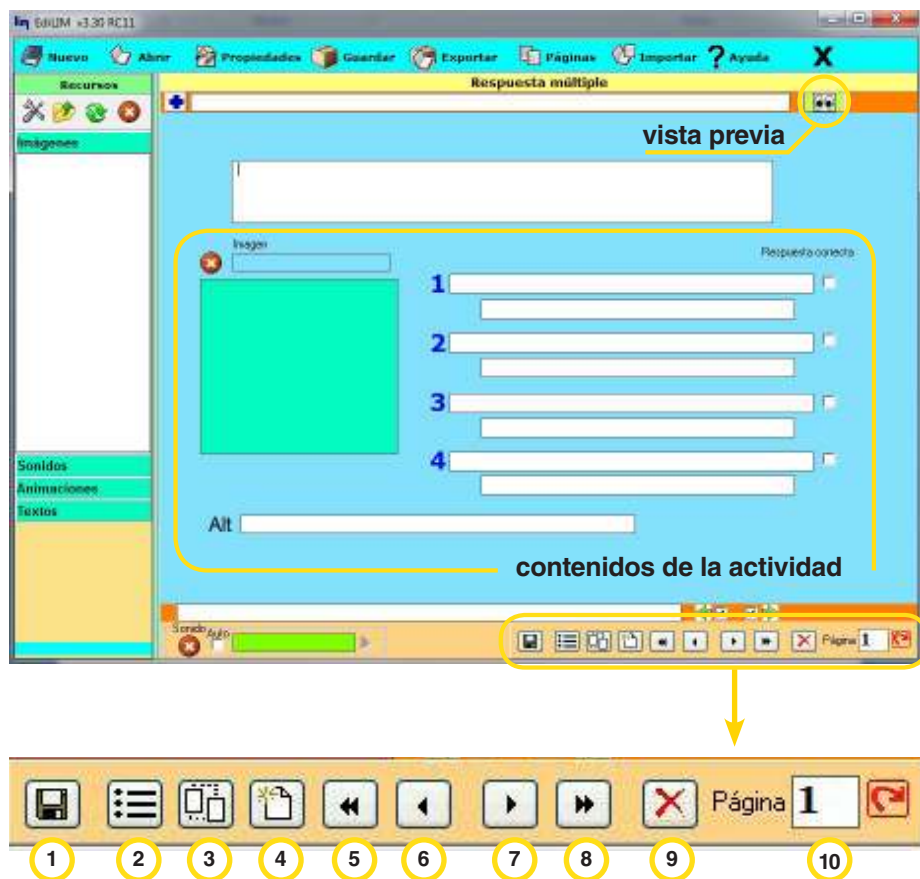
EdiLIM v3.30 RC11

Nuevo Abrir Propiedades Guardar Exportar Páginas Importar ? Ayuda X

Recursos

Imágenes

Sonidos

Animaciones

Textos

Respuesta múltiple

vista previa

Imagen

Respuesta correcta

1

2

3

4

Alt

contenidos de la actividad

Sonido Auto

Página 1

Página 1

1 2 3 4 5 6 7 8 9 10